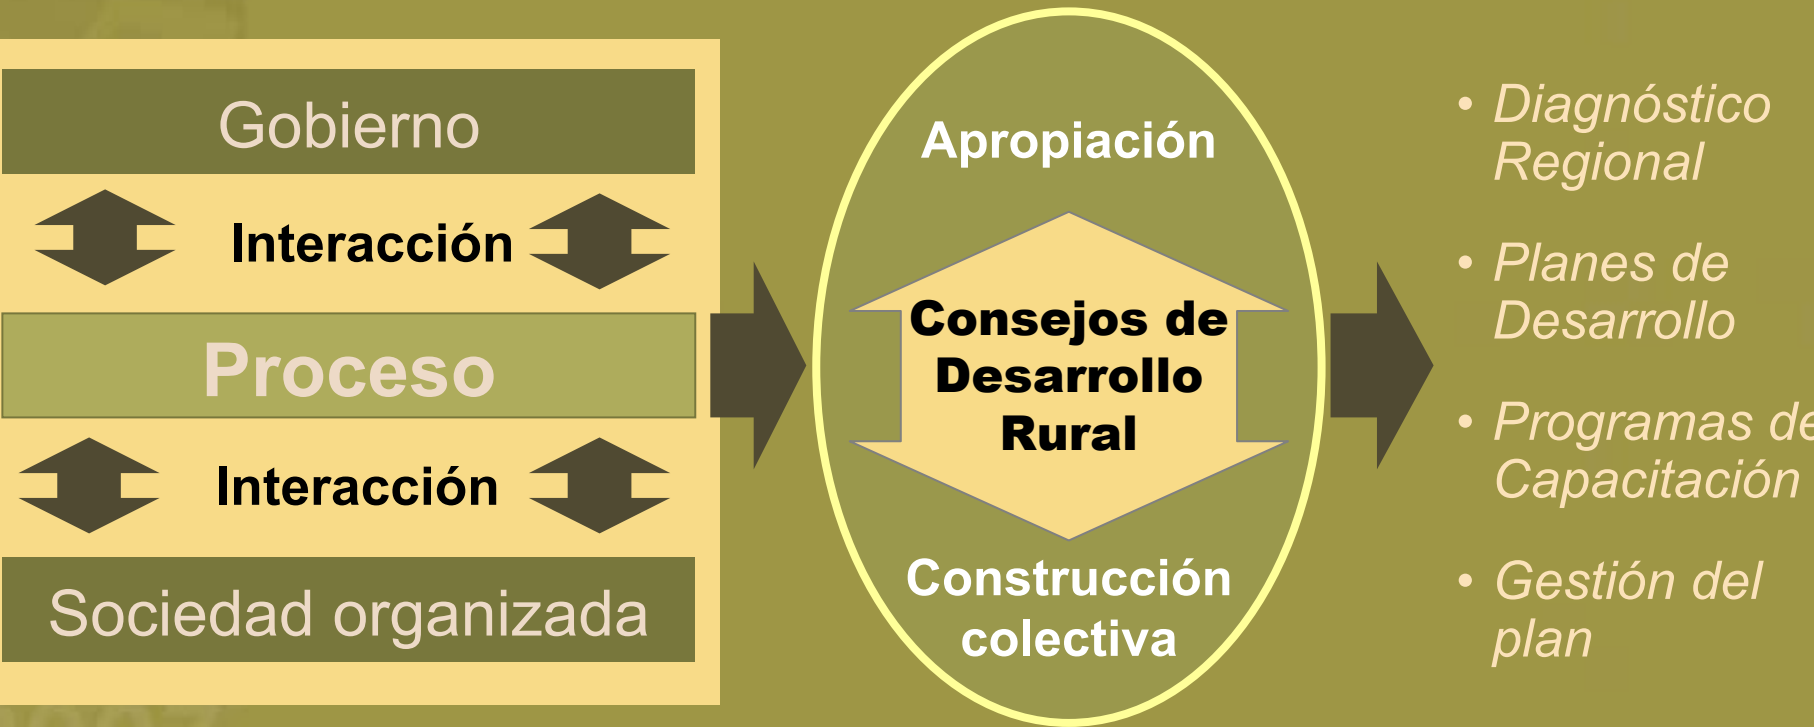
Gobierno

Interacción

Proceso

Interacción

Sociedad organizada

Apropiación

Consejos de Desarrollo Rural

Construcción colectiva

• Diagnóstico Regional

• Planes de Desarrollo

• Programas de Capacitación

• Gestión del plan